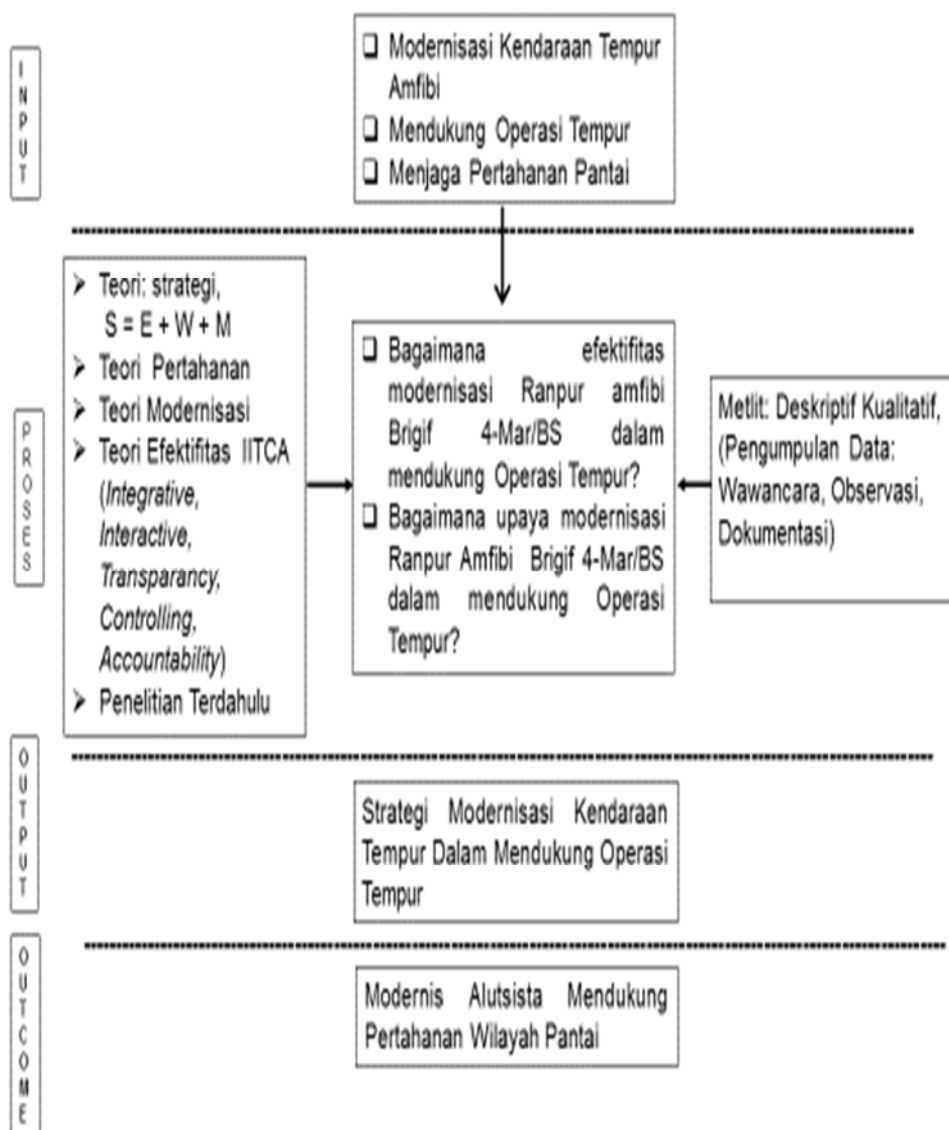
INPUT

❑ Modernisasi Kendaraan Tempur Amfibi
❑ Mendukung Operasi Tempur
❑ Menjaga Pertahanan Pantai

PROSES

➢ Teori: strategi, S = E + W + M
➢ Teori Pertahanan
➢ Teori Modernisasi
➢ Teori Efektifitas IITCA (*Integrative*, *Interactive*, *Transparancy*, *Controlling*, *Accountability*)
➢ Penelitian Terdahulu

❑ Bagaimana efektifitas modernisasi Ranpur amfibi Brigif 4-Mar/BS dalam mendukung Operasi Tempur?
❑ Bagaimana upaya modernisasi Ranpur Amfibi Brigif 4-Mar/BS dalam mendukung Operasi Tempur?

Metlit: Deskriptif Kualitatif, (Pengumpulan Data: Wawancara, Observasi, Dokumentasi)

OUTPUT

Strategi Modernisasi Kendaraan Tempur Dalam Mendukung Operasi Tempur

OUTCOME

Modernis Alutsista Mendukung Pertahanan Wilayah Pantai